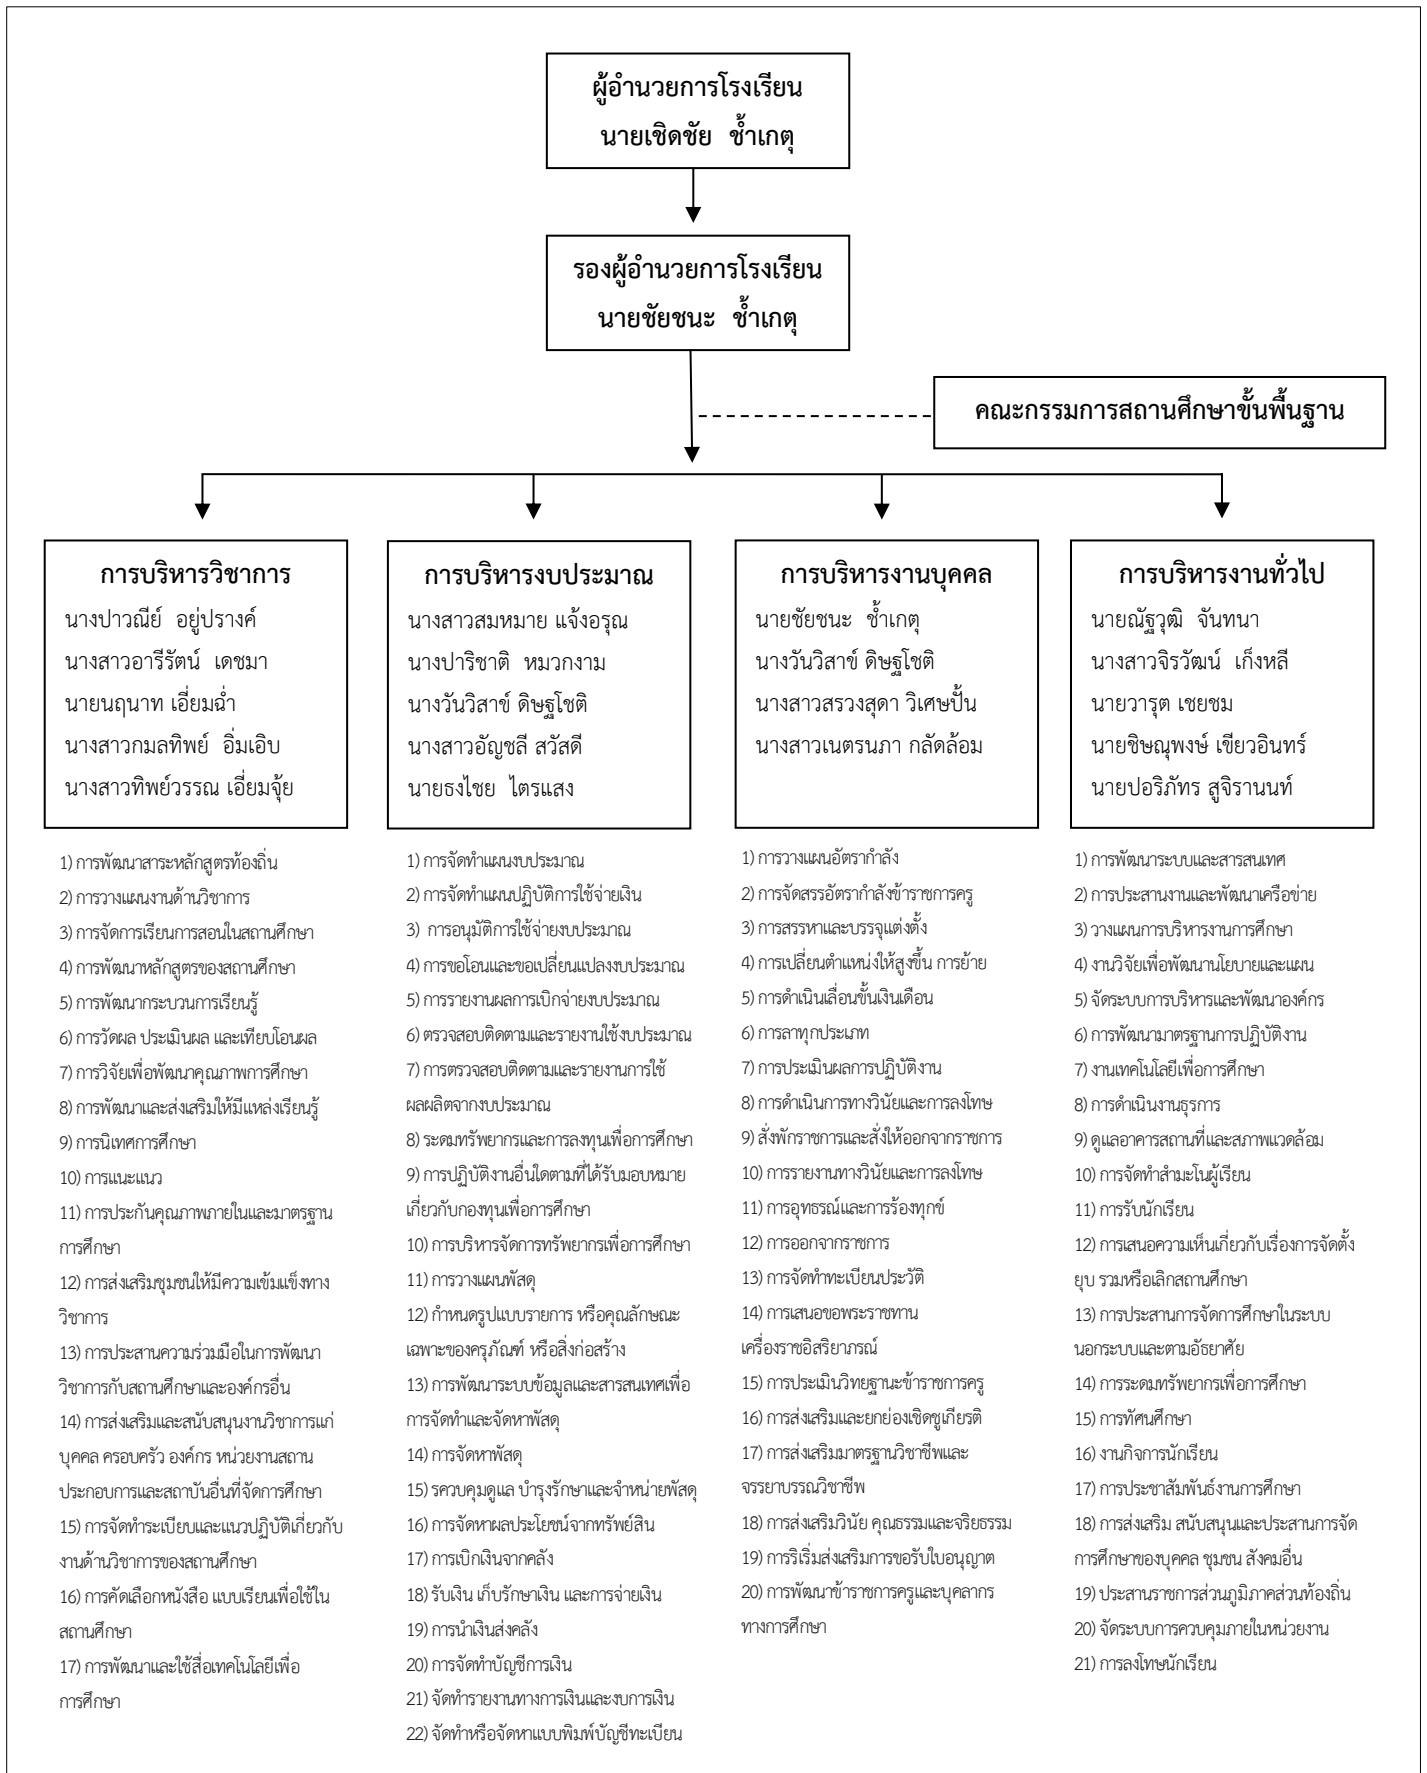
ผู้อำนวยการโรงเรียน
นายเชิดชัย ช้ำเกตุ

รองผู้อำนวยการโรงเรียน
นายชัยชนะ ช้ำเกตุ

คณะกรรมการสถานศึกษาขั้นพื้นฐาน

การบริหารวิชาการ
นางปาวณีย์ อยู่ปรางค์
นางสาวอารีรัตน์ เดชมา
นายนฤนาท เอี่ยมฉ่ำ
นางสาวกมลทิพย์ อิ่มเอิบ
นางสาวทิพย์วรรณ เอี่ยมจุ้ย

1) การพัฒนาสาระหลักสูตรท้องถิ่น
2) การวางแผนงานด้านวิชาการ
3) การจัดการเรียนการสอนในสถานศึกษา
4) การพัฒนาหลักสูตรของสถานศึกษา
5) การพัฒนากระบวนการเรียนรู้
6) การวัดผล ประเมินผล และเทียบโอนผล
7) การวิจัยเพื่อพัฒนาคุณภาพการศึกษา
8) การพัฒนาและส่งเสริมให้มีแหล่งเรียนรู้
9) การนิเทศการศึกษา
10) การแนะแนว
11) การประกันคุณภาพภายในและมาตรฐานการศึกษา
12) การส่งเสริมชุมชนให้มีความเข้มแข็งทางวิชาการ
13) การประสานความร่วมมือในการพัฒนาวิชาการกับสถานศึกษาและองค์กรอื่น
14) การส่งเสริมและสนับสนุนงานวิชาการแก่บุคคล ครอบครัว องค์กร หน่วยงานสถานประกอบการและสถาบันอื่นที่จัดการศึกษา
15) การจัดทำระเบียบและแนวปฏิบัติเกี่ยวกับงานด้านวิชาการของสถานศึกษา
16) การคัดเลือกหนังสือ แบบเรียนเพื่อใช้ในสถานศึกษา
17) การพัฒนาและใช้สื่อเทคโนโลยีเพื่อการศึกษา

การบริหารงบประมาณ
นางสาวสมหมาย แจ้งอรุณ
นางปาริชาติ หมวกงาม
นางวันวิสาข์ ดิษฐโชติ
นางสาวอัญชลี สวัสดี
นายธงไชย ไตรแสง

1) การจัดทำแผนงบประมาณ
2) การจัดทำแผนปฏิบัติการใช้จ่ายเงิน
3) การอนุมัติการใช้จ่ายงบประมาณ
4) การขอโอนและขอเปลี่ยนแปลงงบประมาณ
5) การรายงานผลการเบิกจ่ายงบประมาณ
6) ตรวจสอบติดตามและรายงานใช้งบประมาณ
7) การตรวจสอบติดตามและรายงานการใช้ผลผลิตจากงบประมาณ
8) ระดมทรัพยากรและการลงทุนเพื่อการศึกษา
9) การปฏิบัติงานอื่นใดตามที่ได้รับมอบหมายเกี่ยวกับกองทุนเพื่อการศึกษา
10) การบริหารจัดการทรัพยากรเพื่อการศึกษา
11) การวางแผนพัสดุ
12) กำหนดรูปแบบรายการ หรือคุณลักษณะเฉพาะของครุภัณฑ์ หรือสิ่งก่อสร้าง
13) การพัฒนาระบบข้อมูลและสารสนเทศเพื่อการจัดทำและจัดหาพัสดุ
14) การจัดหาพัสดุ
15) รควบคุมดูแล บำรุงรักษาและจำหน่ายพัสดุ
16) การจัดหาผลประโยชน์จากทรัพย์สิน
17) การเบิกเงินจากคลัง
18) รับเงิน เก็บรักษาเงิน และการจ่ายเงิน
19) การนำเงินส่งคลัง
20) การจัดทำบัญชีการเงิน
21) จัดทำรายงานทางการเงินและงบการเงิน
22) จัดทำหรือจัดหาแบบพิมพ์บัญชีทะเบียน

การบริหารงานบุคคล
นายชัยชนะ ช้ำเกตุ
นางวันวิสาข์ ดิษฐโชติ
นางสาวสรวงสุดา วิเศษปั้น
นางสาวเนตรนภา กลัดล้อม

1) การวางแผนอัตรากำลัง
2) การจัดสรรอัตรากำลังข้าราชการครู
3) การสรรหาและบรรจุแต่งตั้ง
4) การเปลี่ยนตำแหน่งให้สูงขึ้น การย้าย
5) การดำเนินเลื่อนขั้นเงินเดือน
6) การลาทุกประเภท
7) การประเมินผลการปฏิบัติงาน
8) การดำเนินการทางวินัยและการลงโทษ
9) สั่งพักราชการและสั่งให้ออกจากราชการ
10) การรายงานทางวินัยและการลงโทษ
11) การอุทธรณ์และการร้องทุกข์
12) การออกจากราชการ
13) การจัดทำทะเบียนประวัติ
14) การเสนอขอพระราชทานเครื่องราชอิสริยาภรณ์
15) การประเมินวิทยฐานะข้าราชการครู
16) การส่งเสริมและยกย่องเชิดชูเกียรติ
17) การส่งเสริมมาตรฐานวิชาชีพและจรรยาบรรณวิชาชีพ
18) การส่งเสริมวินัย คุณธรรมและจริยธรรม
19) การริเริ่มส่งเสริมการขอรับใบอนุญาต
20) การพัฒนาข้าราชการครูและบุคลากรทางการศึกษา

การบริหารงานทั่วไป
นายณัฐวุฒิ จันทนา
นางสาวจิรวัฒน์ เก็งหลี
นายวารุต เชยชม
นายชิษณุพงษ์ เขียวอินทร์
นายปอริภัทร สูจิรานนท์

1) การพัฒนาระบบและสารสนเทศ
2) การประสานงานและพัฒนาเครือข่าย
3) วางแผนการบริหารงานการศึกษา
4) งานวิจัยเพื่อพัฒนานโยบายและแผน
5) จัดระบบการบริหารและพัฒนาองค์กร
6) การพัฒนามาตรฐานการปฏิบัติงาน
7) งานเทคโนโลยีเพื่อการศึกษา
8) การดำเนินงานธุรการ
9) ดูแลอาคารสถานที่และสภาพแวดล้อม
10) การจัดทำสำมะโนผู้เรียน
11) การรับนักเรียน
12) การเสนอความเห็นเกี่ยวกับเรื่องการจัดตั้งยุบ รวมหรือเลิกสถานศึกษา
13) การประสานการจัดการศึกษาในระบบนอกระบบและตามอัธยาศัย
14) การระดมทรัพยากรเพื่อการศึกษา
15) การทัศนศึกษา
16) งานกิจการนักเรียน
17) การประชาสัมพันธ์งานการศึกษา
18) การส่งเสริม สนับสนุนและประสานการจัดการศึกษาของบุคคล ชุมชน สังคมอื่น
19) ประสานราชการส่วนภูมิภาคส่วนท้องถิ่น
20) จัดระบบการควบคุมภายในหน่วยงาน
21) การลงโทษนักเรียน